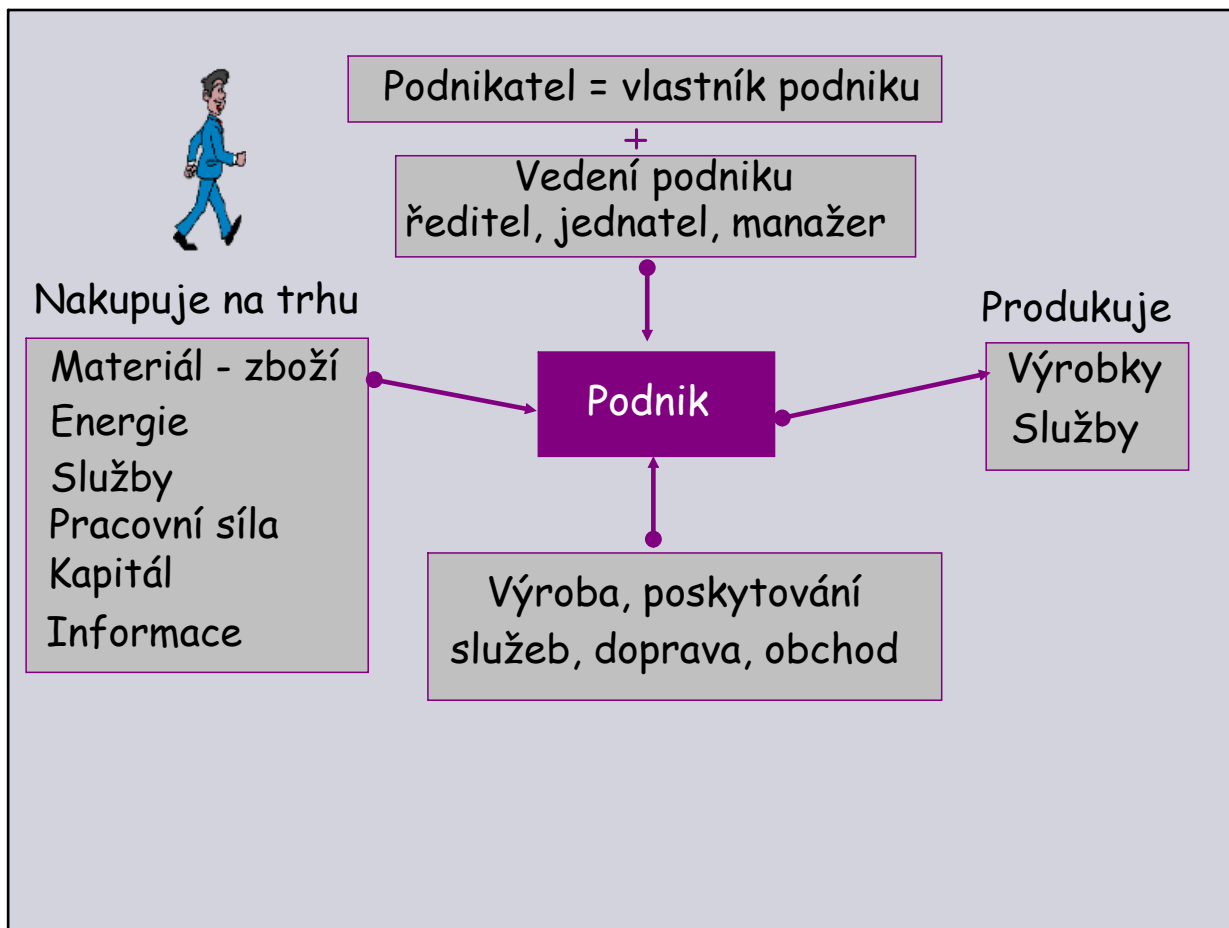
Podnikatel = vlastník podniku

+

Vedení podniku
ředitel, jednatel, manažer

Nakupuje na trhu

Materiál - zboží
Energie
Služby
Pracovní síla
Kapitál
Informace

Podnik

Produkuje

Výrobky
Služby

Výroba, poskytování služeb, doprava, obchod